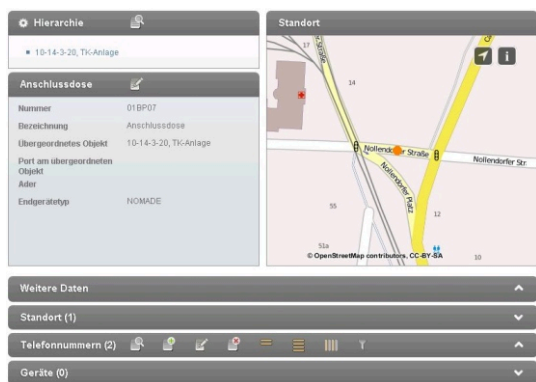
Hierarchie

10-14-3-20, TK-Anlage

Anschlussdose

| | |
|---|---|
| Nummer | 01BP07 |
| Bezeichnung | Anschlussdose |
| Übergeordnetes Objekt | 10-14-3-20, TK-Anlage |
| Port am übergeordneten Objekt | |
| Ader | |
| Endgerätetyp | NOMADE |

Standort

17

14

Nollendorfer Straße

Nollendorfer Str.

Nollendorfer Platz

55

12

51a

10

© OpenStreetMap contributors, CC-BY-SA

Weitere Daten

Standort (1)

Telefonnummern (2)

Geräte (0)